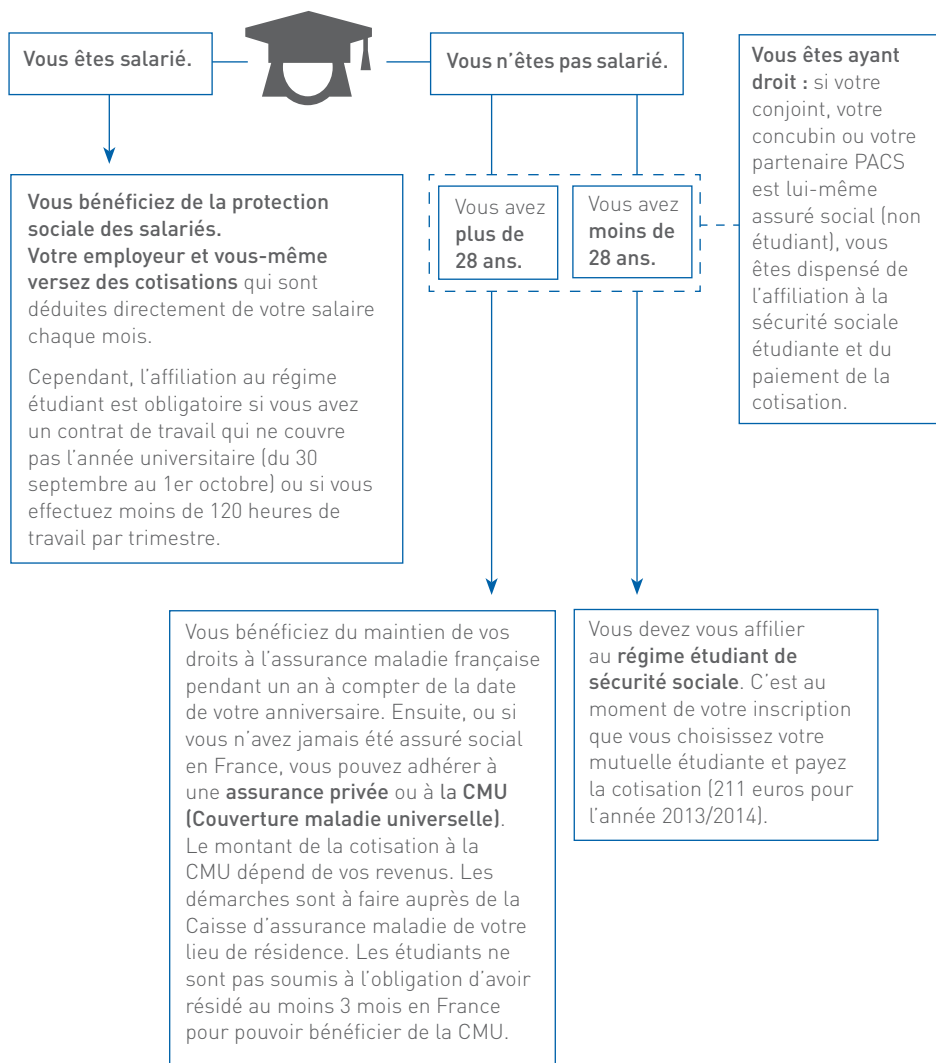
Vous êtes salarié.

Vous n'êtes pas salarié.

Vous êtes ayant droit : si votre conjoint, votre concubin ou votre partenaire PACS est lui-même assuré social (non étudiant), vous êtes dispensé de l'affiliation à la sécurité sociale étudiante et du paiement de la cotisation.

Vous bénéficiez de la protection sociale des salariés. Votre employeur et vous-même versez des cotisations qui sont déduites directement de votre salaire chaque mois.

Cependant, l'affiliation au régime étudiant est obligatoire si vous avez un contrat de travail qui ne couvre pas l'année universitaire (du 30 septembre au 1er octobre) ou si vous effectuez moins de 120 heures de travail par trimestre.

Vous avez plus de 28 ans.

Vous avez moins de 28 ans.

Vous bénéficiez du maintien de vos droits à l'assurance maladie française pendant un an à compter de la date de votre anniversaire. Ensuite, ou si vous n'avez jamais été assuré social en France, vous pouvez adhérer à une assurance privée ou à la CMU (Couverture maladie universelle). Le montant de la cotisation à la CMU dépend de vos revenus. Les démarches sont à faire auprès de la Caisse d'assurance maladie de votre lieu de résidence. Les étudiants ne sont pas soumis à l'obligation d'avoir résidé au moins 3 mois en France pour pouvoir bénéficier de la CMU.

Vous devez vous affilier au régime étudiant de sécurité sociale. C'est au moment de votre inscription que vous choisissez votre mutuelle étudiante et payez la cotisation (211 euros pour l'année 2013/2014).